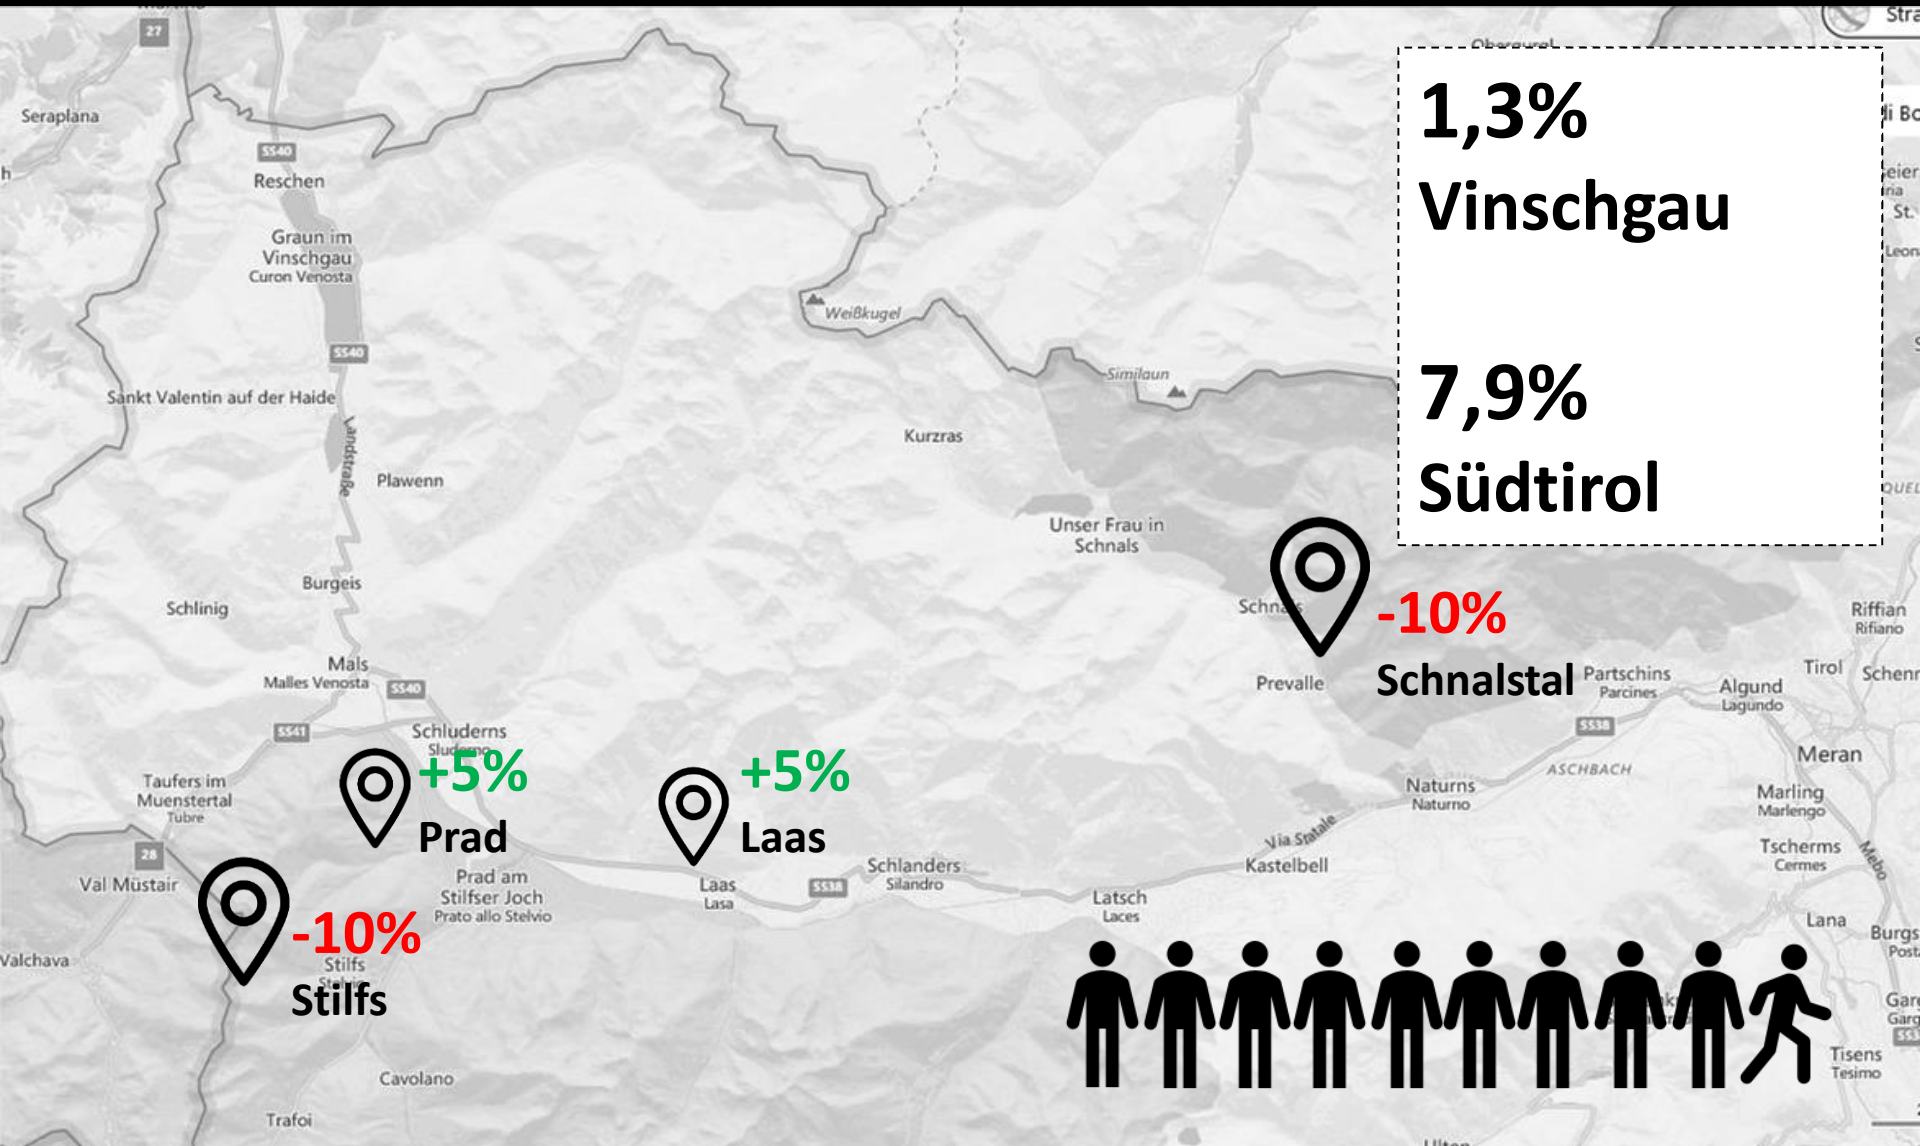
1,3%
Vinschgau

7,9%
Südtirol

27
Seraplana
SS40
Reschen
Graun im Vinschgau
Curon Venosta
SS40
Sankt Valentin auf der Haide
Landstraße
Plawenn
Weißkugel
Similaun
Kurzras
Unser Frau in Schnals
Schlinig
Burgeis
Mals
Malles Venosta
SS40
SS41
Schluderns
Taufers im Muenstertal
Tubre
28
Val Müstair
Valchava
Prad
+5%
Prad am Stilfser Joch
Prato allo Stelvio
Laas
+5%
Laas
Lasa
SS38
Schlanders
Silandro
-10%
Stilfs
Stilfs
Cavolano
Trafoi
Schna
-10%
Schnalstal
Prevalle
Partschins
Parcines
SS38
Algund
Lagundo
Tirol
Riffian
Rifiano
Schenn
Meran
ASCHBACH
Naturns
Naturno
Marling
Marlengo
Tscherms
Cermes
Via Statale
Kastelbell
Latsch
Laces
Lana
Burgs
Tisens
Tesimo
Stra